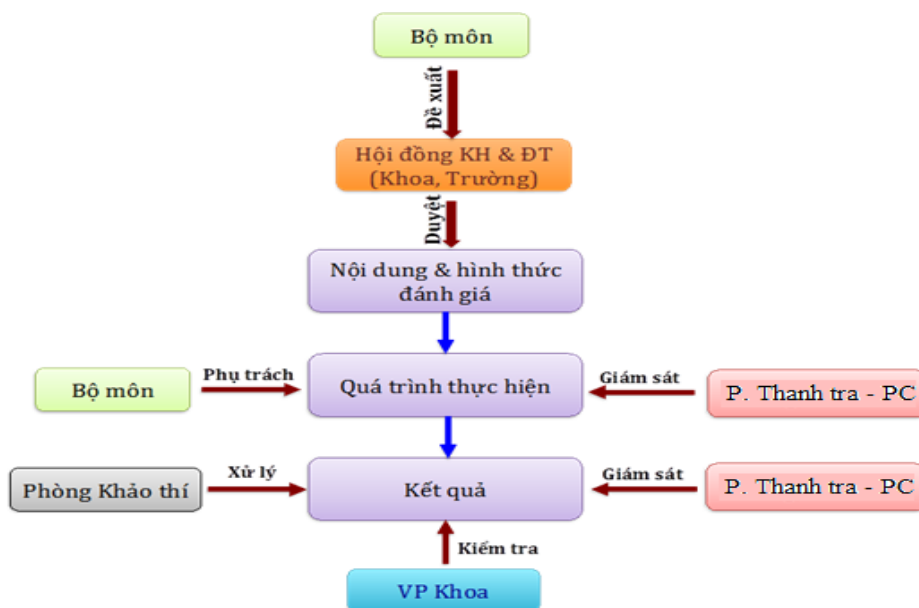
Bộ môn

Đề xuất

Hội đồng KH & ĐT (Khoa, Trường)

Duyệt

Nội dung & hình thức đánh giá

Bộ môn

Phụ trách

Quá trình thực hiện

Giám sát

P. Thanh tra - PC

Phòng Khảo thí

Xử lý

Kết quả

Giám sát

P. Thanh tra - PC

Kiểm tra

VP Khoa